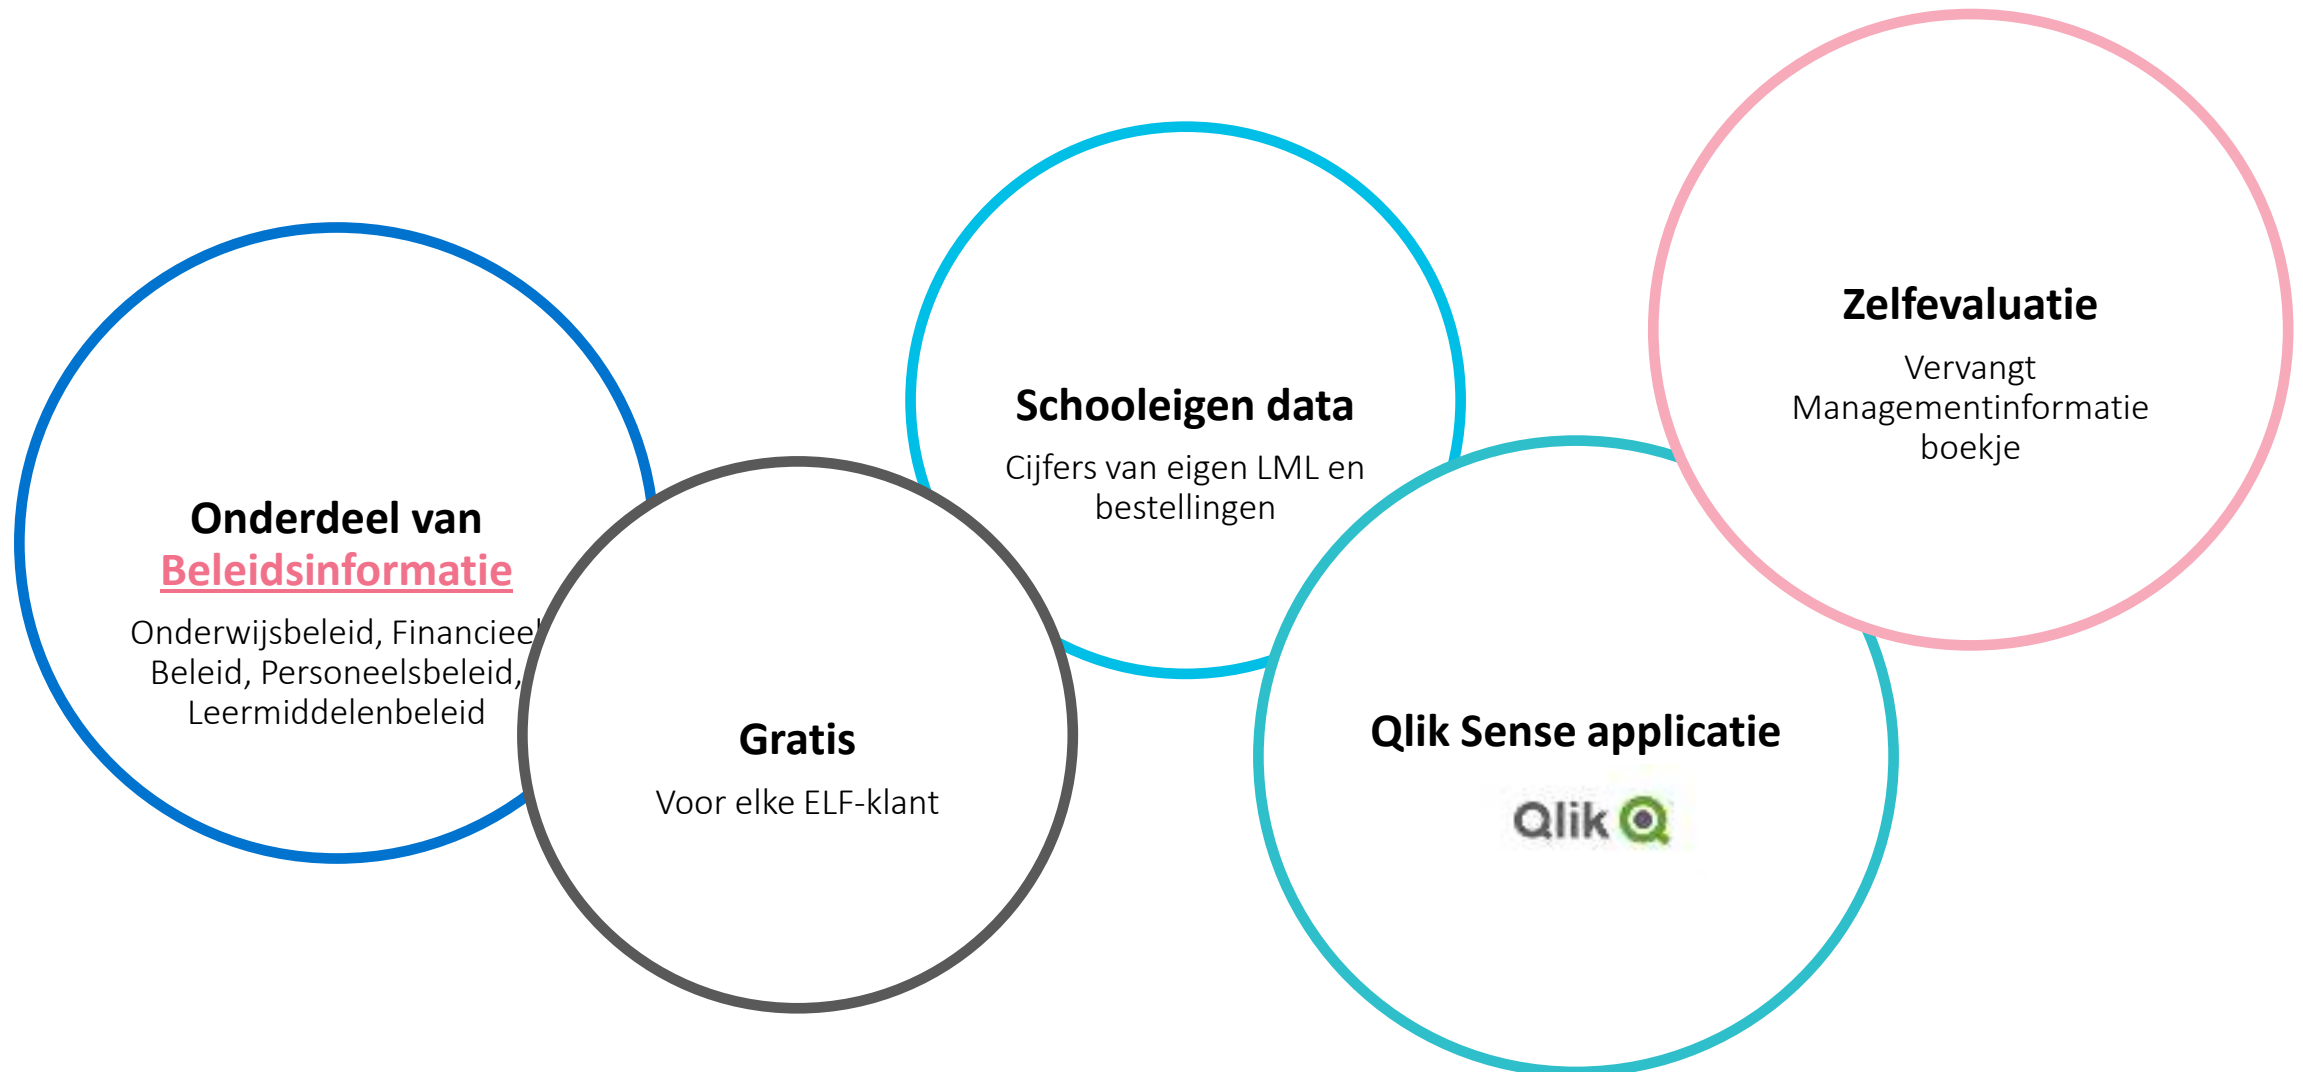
Onderdeel van Beleidsinformatie

Onderwijsbeleid, Financieel Beleid, Personeelsbeleid, Leermiddelenbeleid

Gratis

Voor elke ELF-klant

Schooleigen data

Cijfers van eigen LML en bestellingen

Qlik Sense applicatie

Qlik

Zelfevaluatie

Vervangt Managementinformatie boekje